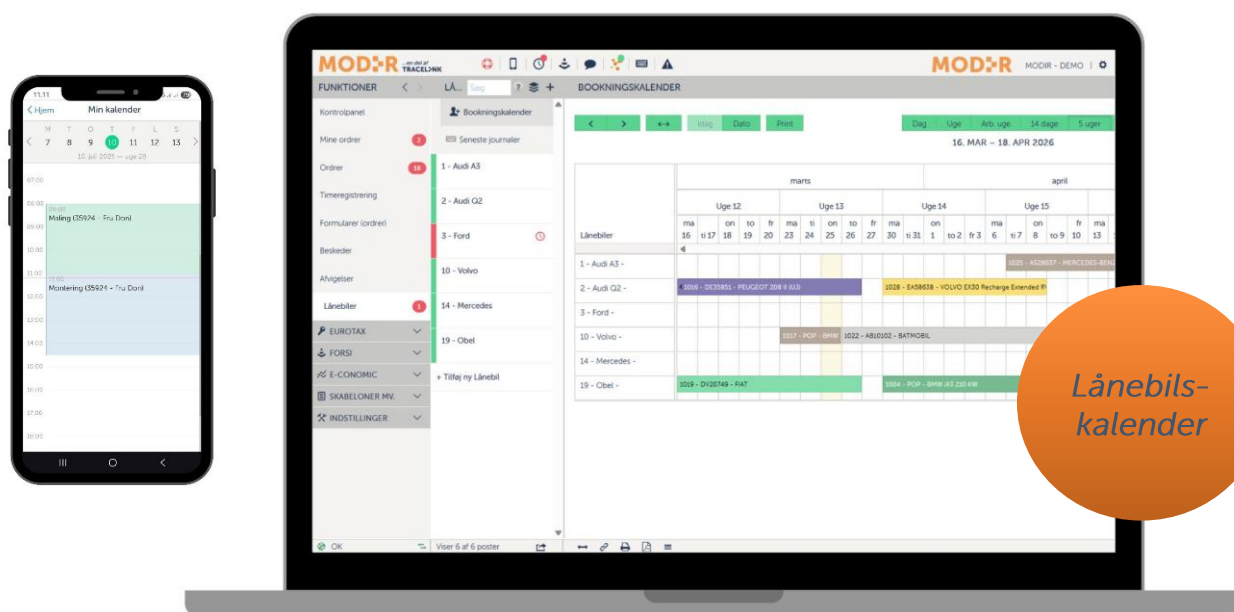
11:11

< Hjem Min kalender

M T O T F L S
7 8 9 10 11 12 13

10. juli 2025 — uge 28

07:00
08:00
Måling (35924 - Fru Don)
09:00
10:00
11:00
Montering (35924 - Fru Don)
12:00
13:00
14:00
15:00
16:00
17:00
18:00

MODIR en del af TRACELINK

MODIR MODIR - DEMO

FUNKTIONER LÅ... Søg BOOKNINGSKALENDER

Kontrolpanel
Mine ordrer 2
Ordrer 18
Timeregistrering
Formularer (ordrer)
Beskeder
Afvigelser
Lånebiler 1
EUROTAX
FORSI
E-CONOMIC
SKABELONER MV.
INDSTILLINGER

Bookningskalender
Seneste journaler
1 - Audi A3
2 - Audi Q2
3 - Ford
10 - Volvo
14 - Mercedes
19 - Obel
+ Tilføj ny Lånebil

Idag Dato Print
Dag Uge Arb. uge 14 dage 5 uger
16. MAR – 18. APR 2026

| Lånebiler | marts | | | | april |
|---|---|---|---|---|---|
| | Uge 12 | Uge 13 | Uge 14 | Uge 15 | |
| | ma 16 ti 17 on 18 to 19 fr 20 | ma 23 ti 24 on 25 to 26 fr 27 | ma 30 ti 31 on 1 to 2 fr 3 | ma 6 ti 7 on 8 to 9 fr 10 | ma 13 |
| 1 - Audi A3 - | | | | 1025 - AS28637 - MERCEDES-BENZ | |
| 2 - Audi Q2 - | 1016 - DE35851 - PEUGEOT 208 II (U) | | 1028 - EA58638 - VOLVO EX30 Recharge Extended R | | |
| 3 - Ford - | | | | | |
| 10 - Volvo - | | 1017 - POP - BMW 1022 - AB10102 - BATMOBIL | | | |
| 14 - Mercedes - | | | | | |
| 19 - Obel - | 1019 - DV20749 - FIAT | | 1004 - POP - BMW iX3 210 KW | | |

OK Viser 6 af 6 poster

Lånebils-kalender